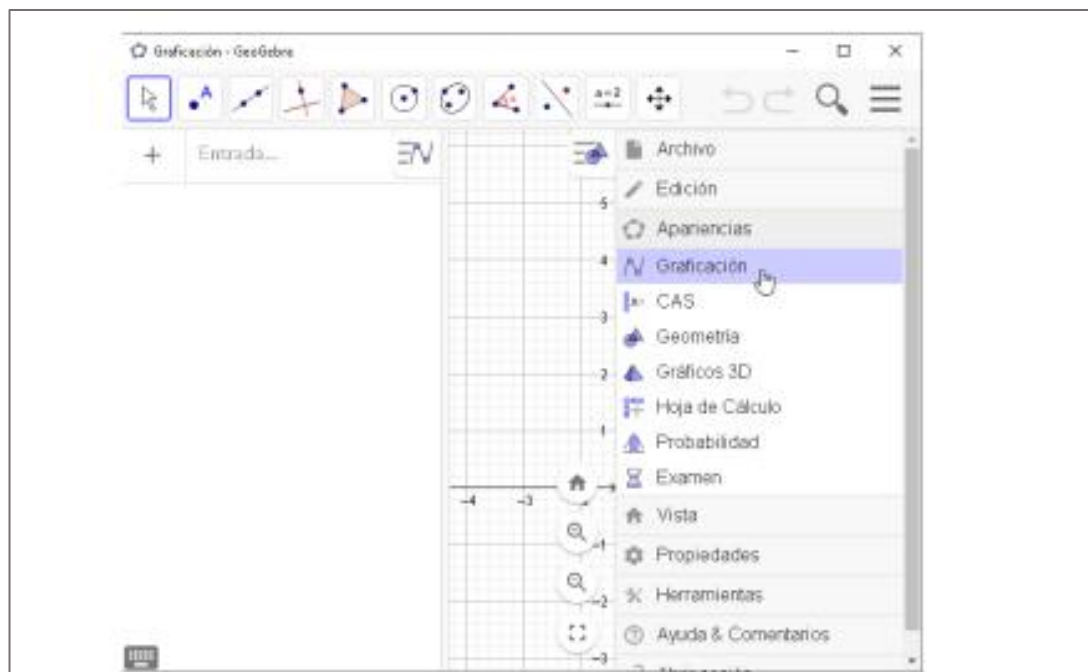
Graficación - GeoGebra

A

a=2

Entrada...

5
4
3
2
1
-4
-3
-1
-2
-3

Archivo
Edición
Apariencias
Graficación
CAS
Geometría
Gráficos 3D
Hoja de Cálculo
Probabilidad
Examen
Vista
Propiedades
Herramientas
Ayuda & Comentarios
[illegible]